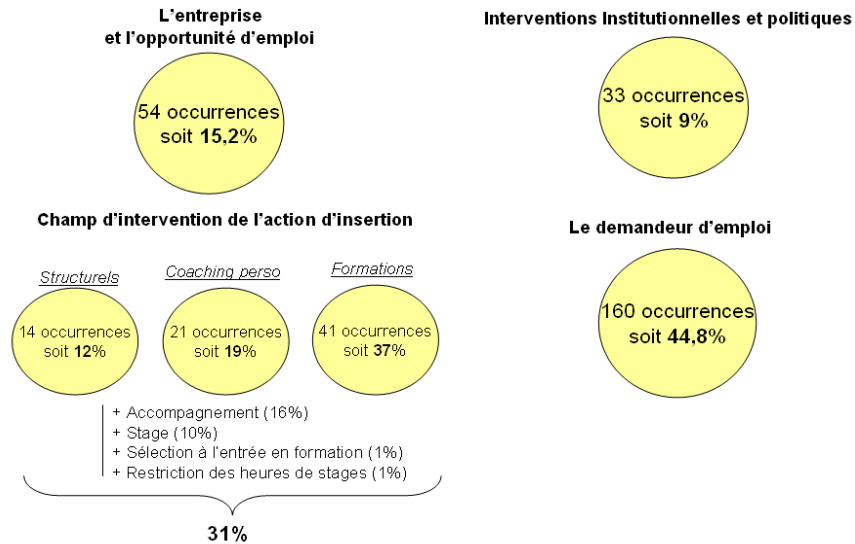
L'entreprise et l'opportunité d'emploi

54 occurrences soit **15,2%**

Interventions Institutionnelles et politiques

33 occurrences soit **9%**

Champ d'intervention de l'action d'insertion

*Structurels*

14 occurrences soit **12%**

*Coaching perso*

21 occurrences soit **19%**

*Formations*

41 occurrences soit **37%**

+ Accompagnement (16%)
+ Stage (10%)
+ Sélection à l'entrée en formation (1%)
+ Restriction des heures de stages (1%)

**31%**

Le demandeur d'emploi

160 occurrences soit **44,8%**